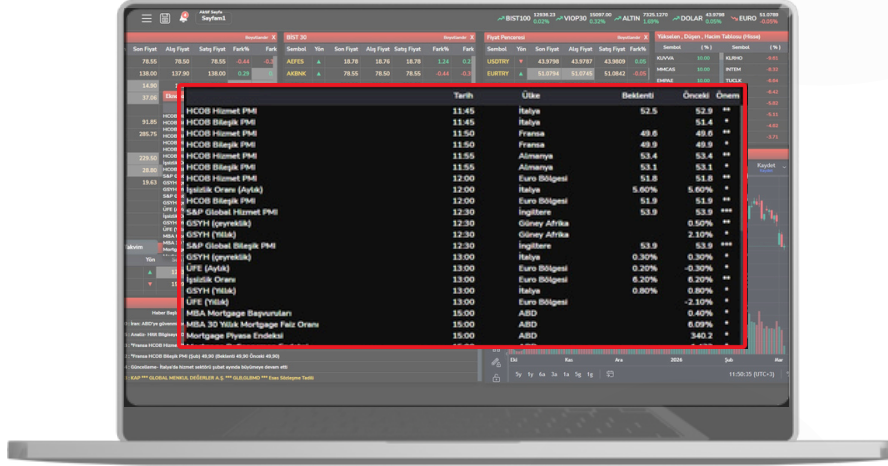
Sayfam1

BIST100 0,02% VIOP30 0,32% ALTIN 1,69% DOLAR 0,05% EURO 0,05%

BIST 30

Fiyat Pencereleri

Son Fiyat | Alış Fiyatı | Satış Fiyatı | Fark%

78.55 | 78.50 | 78.55 | -0.44
138.00 | 137.90 | 138.00 | 0.29

Sembol | Yön | Son Fiyat | Alış Fiyatı | Satış Fiyatı | Fark%
AEFES | | 18.78 | 18.76 | 18.78 | 1.24
AKBNK | | 78.55 | 78.50 | 78.55 | -0.44

Sembol | Yön | Son Fiyat | Alış Fiyatı | Satış Fiyatı | Fark%
USDTRY | | 43.9798 | 43.9787 | 43.9798 | 0.05
EURTRY | | 51.0794 | 51.0745 | 51.0842 | -0.05

Yükselen , Düşen , Hacim Tablosu (Hisse)

| | Tarih | Ülke | Beklenti | Önceki | Önem |
|---|---|---|---|---|---|
| HCOB Hizmet PMI | 11:45 | İtalya | 52.5 | 52.9 | ** |
| HCOB Bileşik PMI | 11:45 | İtalya | | 51.4 | * |
| HCOB Hizmet PMI | 11:50 | Fransa | 49.8 | 49.6 | ** |
| HCOB Bileşik PMI | 11:50 | Fransa | 49.9 | 49.9 | ** |
| HCOB Hizmet PMI | 11:55 | Almanya | 53.4 | 53.4 | ** |
| HCOB Bileşik PMI | 11:55 | Almanya | 53.1 | 53.1 | * |
| HCOB Hizmet PMI | 12:00 | Euro Bölgesi | 51.8 | 51.8 | ** |
| İşsizlik Oranı (Aylık) | 12:00 | İtalya | 5.60% | 5.60% | * |
| HCOB Bileşik PMI | 12:00 | Euro Bölgesi | 51.9 | 51.9 | ** |
| S&P Global Hizmet PMI | 12:30 | İngiltere | 53.9 | 53.9 | *** |
| GSYH (çeyreklik) | 12:30 | Güney Afrika | | 0.50% | ** |
| GSYH (Yıllık) | 12:30 | Güney Afrika | | 2.10% | * |
| S&P Global Bileşik PMI | 12:30 | İngiltere | 53.9 | 53.9 | *** |
| GSYH (çeyreklik) | 13:00 | İtalya | 0.30% | 0.30% | * |
| ÜFE (Aylık) | 13:00 | Euro Bölgesi | 0.20% | -0.30% | * |
| İşsizlik Oranı | 13:00 | Euro Bölgesi | 6.20% | 6.20% | ** |
| GSYH (Yıllık) | 13:00 | İtalya | 0.80% | 0.80% | * |
| ÜFE (Yıllık) | 13:00 | Euro Bölgesi | | -2.10% | * |
| MBA Mortgage Başvuruları | 15:00 | ABD | | 0.40% | * |
| MBA 30 Yıllık Mortgage Faiz Oranı | 15:00 | ABD | | 6.09% | * |
| Mortgage Piyasa Endeksi | 15:00 | ABD | | 340.2 | * |

Haber Başlığı
*Fransa HCOB Bileşik PMI (Şub) 49,90 (Beklenti 49,90 Önceki 49,90)
Güncelleme- İtalya'da hizmet sektörü şubat ayında büyümeye devam etti
KAP *** GLOBAL MENKUL DEĞERLER A.Ş. *** (GLBMD) *** Esas Sözleşme Tadili

Kaydet

1y 1y 6a 3a 1a 5g 1g
11:50:35 (UTC+3)